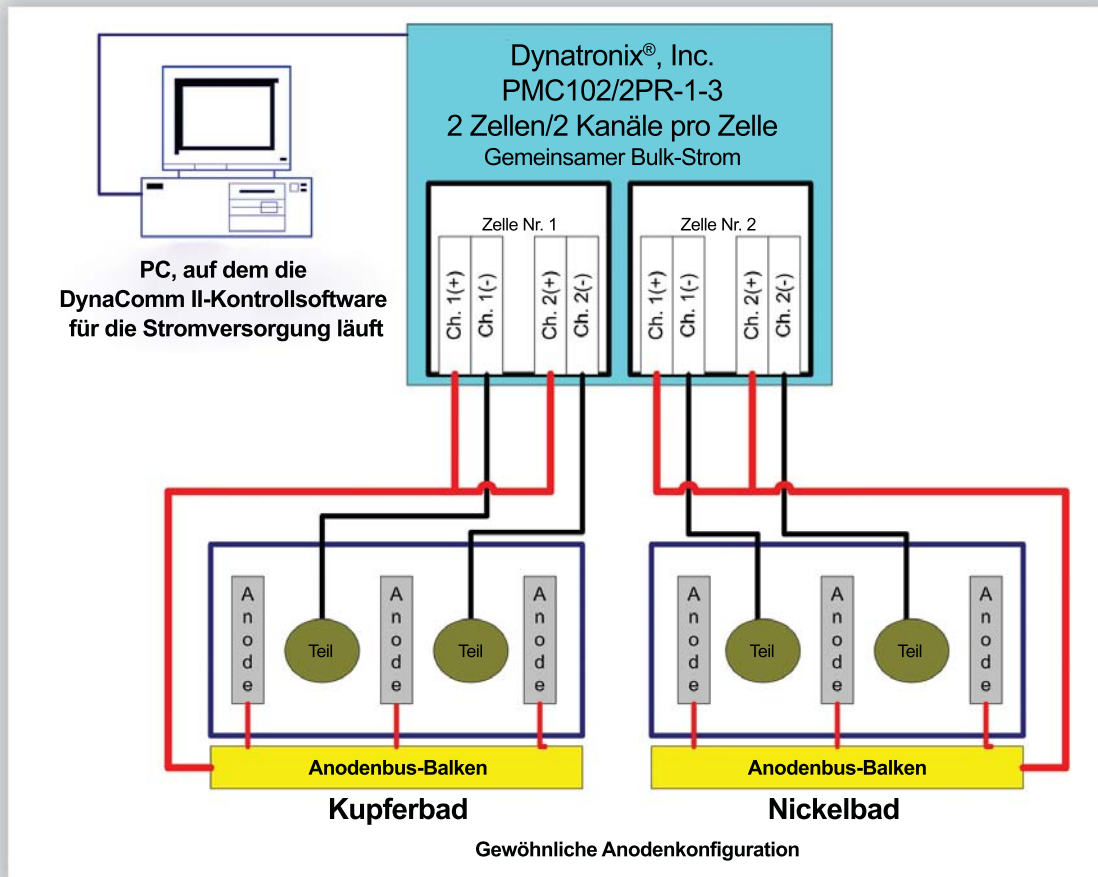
Dynatronix®, Inc.
PMC102/2PR-1-3
2 Zellen/2 Kanäle pro Zelle
Gemeinsamer Bulk-Strom

PC, auf dem die DynaComm II-Kontrollsoftware für die Stromversorgung läuft

Zelle Nr. 1

Ch. 1(+) Ch. 1(-) Ch. 2(+) Ch. 2(-)

Zelle Nr. 2

Ch. 1(+) Ch. 1(-) Ch. 2(+) Ch. 2(-)

Anode Teil Anode Teil Anode

Anode Teil Anode Teil Anode

Anodenbus-Balken

Anodenbus-Balken

Kupferbad

Nickelbad

Gewöhnliche Anodenkonfiguration